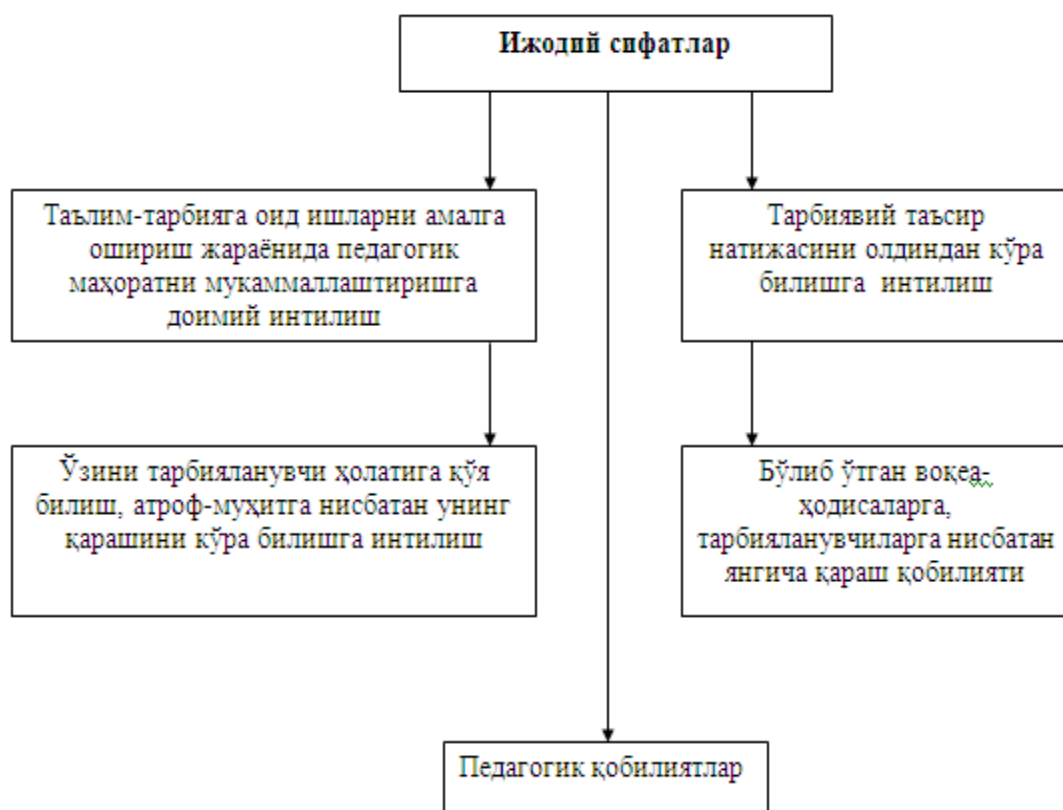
Ижодий сифатлар

Таълим-тарбияга оид ишларни амалга ошириш жараёнида педагогик маҳоратни мукаммаллаштиришга доимий интилиш

Ўзини тарбияланувчи ҳолатига қўя билиш, атроф-муҳитга нисбатан унинг қарашини кўра билишга интилиш

Тарбиявий таъсир натижасини олдиндан кўра билишга интилиш

Бўлиб ўтган воқеа-ҳодисаларга, тарбияланувчиларга нисбатан янгича қараш қобилияти

Педагогик қобилиятлар